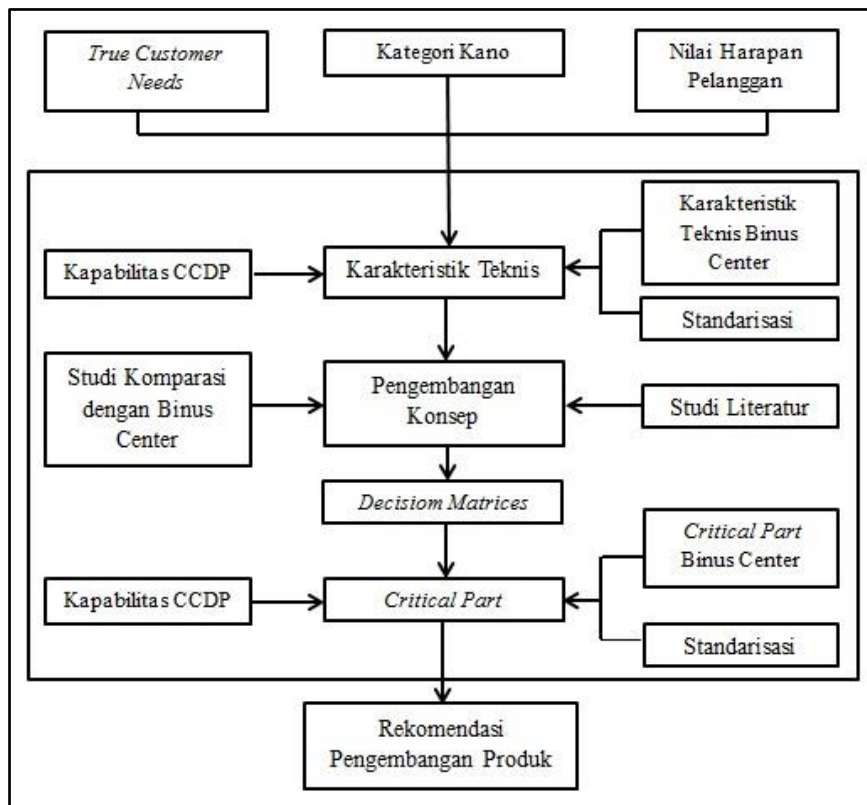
True Customer Needs

Kategori Kano

Nilai Harapan Pelanggan

Karakteristik Teknis Binus Center

Kapabilitas CCDP

Karakteristik Teknis

Standarisasi

Studi Komparasi dengan Binus Center

Pengembangan Konsep

Studi Literatur

Decisiom Matrices

Critical Part Binus Center

Kapabilitas CCDP

Critical Part

Standarisasi

Rekomendasi Pengembangan Produk